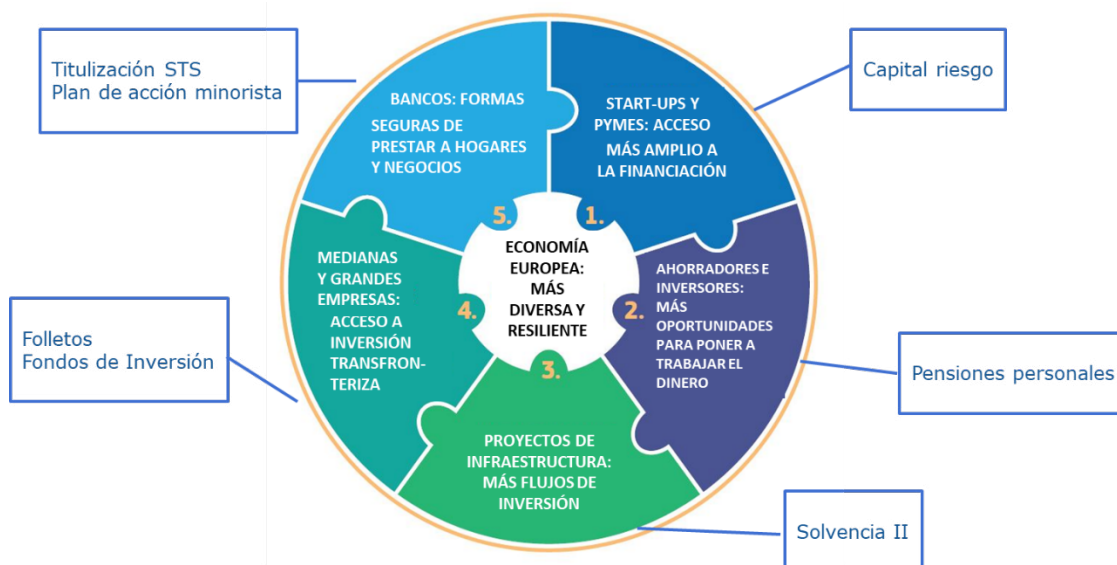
Titulización STS
Plan de acción minorista

Capital riesgo

BANCOS: FORMAS SEGURAS DE PRESTAR A HOGARES Y NEGOCIOS

START-UPS Y PYMES: ACCESO MÁS AMPLIO A LA FINANCIACIÓN

5.

1.

ECONOMÍA EUROPEA: MÁS DIVERSA Y RESILIENTE

MEDIANAS Y GRANDES EMPRESAS: ACCESO A INVERSIÓN TRANSFRONTERIZA

4.

2.

AHORRADORES E INVERSORES: MÁS OPORTUNIDADES PARA PONER A TRABAJAR EL DINERO

Folletos
Fondos de Inversión

3.

Pensiones personales

PROYECTOS DE INFRAESTRUCTURA: MÁS FLUJOS DE INVERSIÓN

Solvencia II